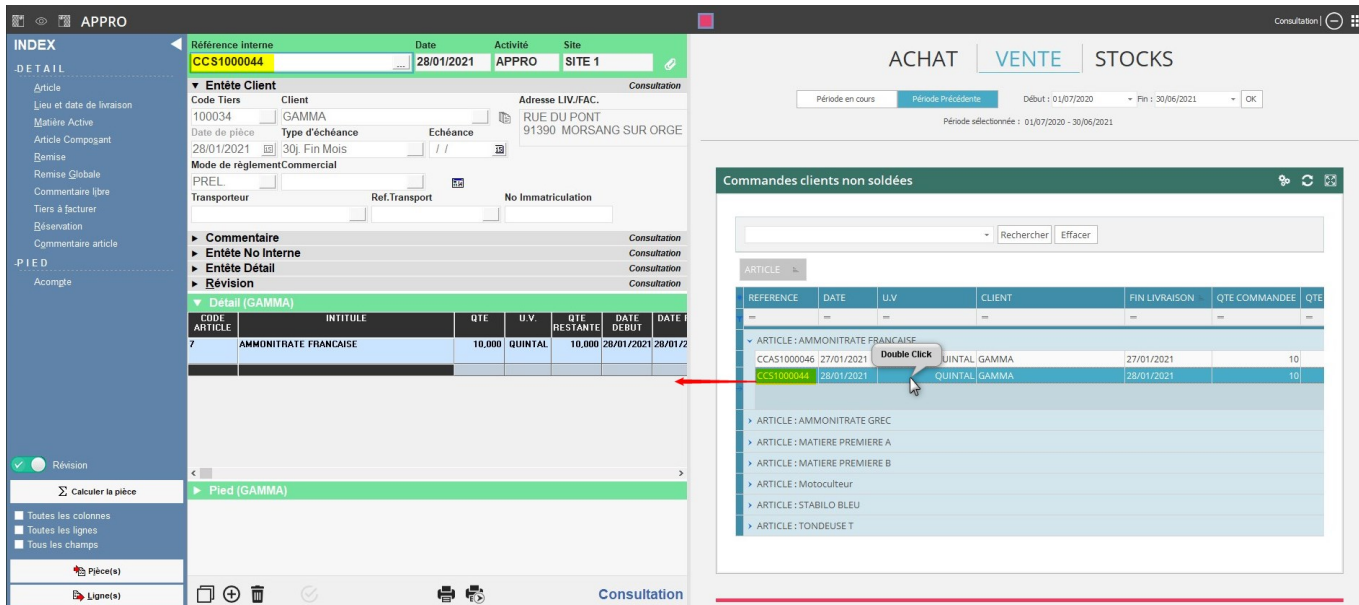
APPRO

INDEX
DETAIL
Article
Lieu et date de livraison
Matière Active
Article Composant
Remise
Remise Globale
Commentaire libre
Tiers à facturer
Réservation
Commentaire article
PIED
Acompte

Révision
∑ Calculer la pièce
Toutes les colonnes
Toutes les lignes
Tous les champs
Pièce(s)
Ligne(s)

Référence interne CCS1000044 Date 28/01/2021 Activité APPRO Site SITE 1

▼ Entête Client Consultation
Code Tiers 100034 Client GAMMA Adresse LIV./FAC. RUE DU PONT 91390 MORSANG SUR ORGE
Date de pièce 28/01/2021 Type d'échéance 30j. Fin Mois Echéance / /
Mode de règlement PREL. Commercial
Transporteur Ref.Transport No Immatriculation
► Commentaire Consultation
► Entête No Interne Consultation
► Entête Détail Consultation
► Révision Consultation
▼ Détail (GAMMA)

| CODE ARTICLE | INTITULE | QTE | U.V. | QTE RESTANTE | DATE DEBUT | DATE |
|---|---|---|---|---|---|---|
| 7 | AMMONITRATE FRANCAISE | 10,000 | QUINTAL | 10,000 | 28/01/2021 | 28/01/2 |

► Pied (GAMMA)
Consultation

Consultation

ACHAT VENTE STOCKS
Période en cours Période Précédente Début : 01/07/2020 Fin : 30/06/2021 OK
Période sélectionnée : 01/07/2020 - 30/06/2021

Commandes clients non soldées
Rechercher Effacer
ARTICLE

| REFERENCE | DATE | U.V | CLIENT | FIN LIVRAISON | QTE COMMANDEE | QTE |
|---|---|---|---|---|---|---|
| = | = | = | = | = | = | = |

ARTICLE : AMMONITRATE FRANCAISE
| CCAS1000046 | 27/01/2021 | QUINTAL | GAMMA | 27/01/2021 | 10 |
| CCS1000044 | 28/01/2021 | QUINTAL | GAMMA | 28/01/2021 | 10 |
Double Click
ARTICLE : AMMONITRATE GREC
ARTICLE : MATIERE PREMIERE A
ARTICLE : MATIERE PREMIERE B
ARTICLE : Motoculteur
ARTICLE : STABILO BLEU
ARTICLE : TONDEUSE T